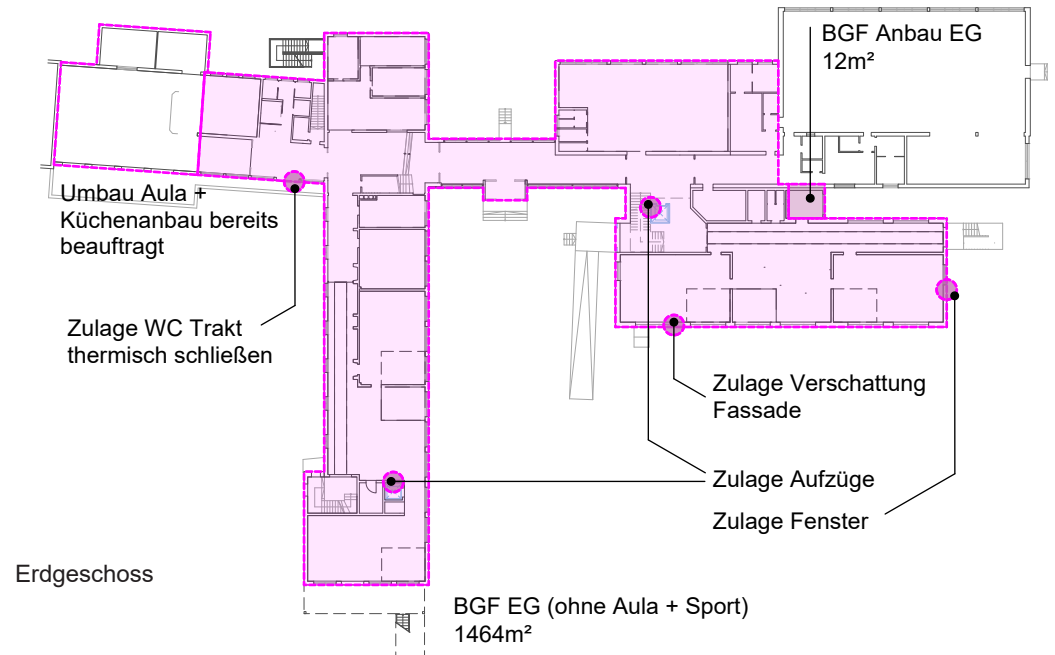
BGF Anbau EG
12m²

Umbau Aula +
Küchenanbau bereits
beauftragt

Zulage WC Trakt
thermisch schließen

Zulage Verschattung
Fassade

Zulage Aufzüge

Zulage Fenster

Erdgeschoss

BGF EG (ohne Aula + Sport)
1464m²